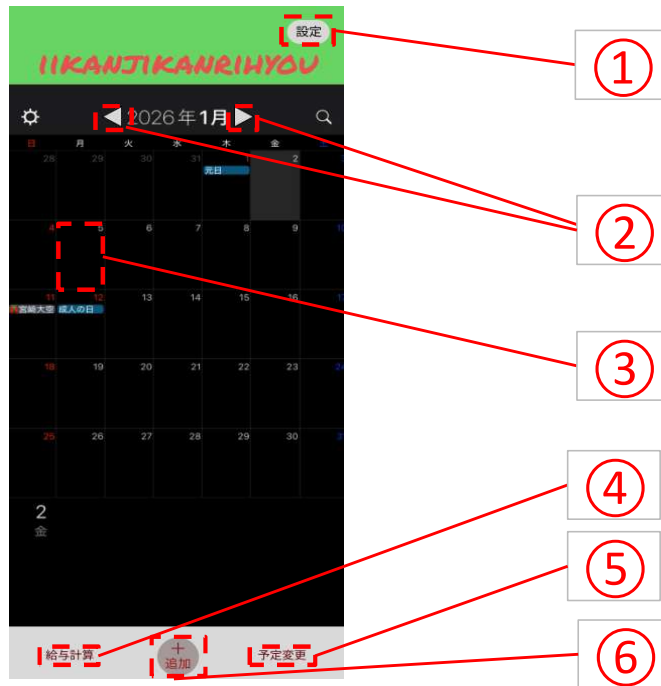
設定

IIKANJIKANRIHYOU

2026年1月

日 月 火 水 木 金 土

| 日 | 月 | 火 | 水 | 木 | 金 | 土 |
|---|---|---|---|---|---|---|
| 28 | 29 | 30 | 31 | 1 元日 | 2 | 3 |
| 4 | 5 | 6 | 7 | 8 | 9 | 10 |
| 11 宮崎大堂 | 12 成人の日 | 13 | 14 | 15 | 16 | 17 |
| 18 | 19 | 20 | 21 | 22 | 23 | 24 |
| 25 | 26 | 27 | 28 | 29 | 30 | 31 |

2
金

給与計算

+
追加

予定変更

①

②

③

④

⑤

⑥